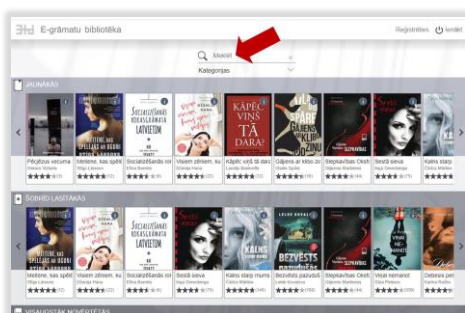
E-grāmatu bibliotēka

Reģistrēties Ienākt

Meklēt

Kategorijas

JAUNĀKĀS

Pēcjātus vecuma
Meitene, kas spēlē
Socializēšanās rok
Visiem zēniem, ku
Kāpēc viņš tā dara
Glābiņa ar kādo ze
Stepkavības Okst
Sestā sieva
Kaira starp

Meitene, kas spēlē ar uguni

Socializēšanās rokasgrāmata latviešiem

KĀPĒC VIŅŠ TĀ DARA?

SPĒLE

ŠOBRĪD LASĪTĀKĀS

Meitene, kas spēlē
Visiem zēniem, ku
Socializēšanās rok
Sestā sieva
Kaira starp mums
Bezvēsts pazudus
Stepkavības Okst
Visai nemanot
Debess pel

KAIRA STARP MUMS

BEZVĒSTS PAZUDUSI

VISAUGSTĀK NOVĒRTĒTĀS